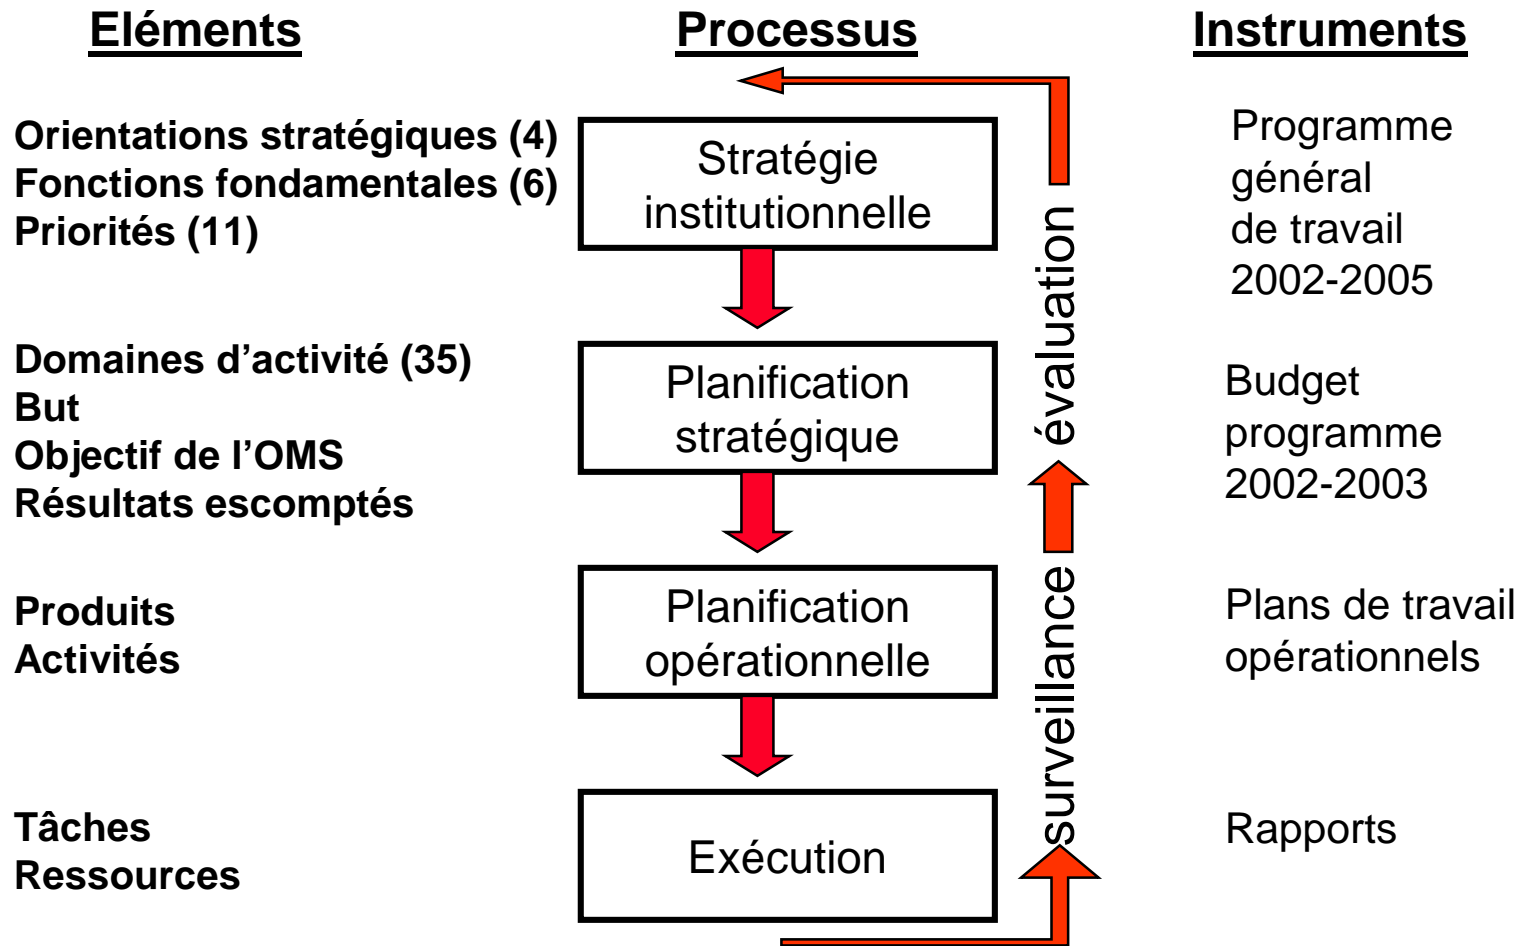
Eléments

Processus

Instruments

Orientations stratégiques (4)
Fonctions fondamentales (6)
Priorités (11)

Stratégie institutionnelle

Programme général de travail 2002-2005

Domaines d’activité (35)
But
Objectif de l’OMS
Résultats escomptés

Planification stratégique

Budget programme 2002-2003

Produits
Activités

Planification opérationnelle

Plans de travail opérationnels

Tâches
Ressources

Exécution

Rapports

surveillance

évaluation